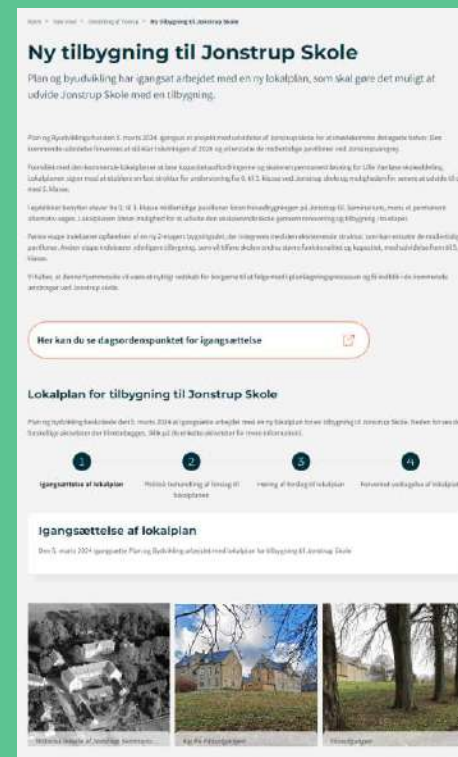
Hjem > Nyt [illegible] > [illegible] > Ny tilbygning til Jonstrup Skole

Ny tilbygning til Jonstrup Skole

Plan og byudvikling har igangsat arbejdet med en ny lokalplan, som skal gøre det muligt at udvide Jonstrup Skole med en tilbygning.

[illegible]

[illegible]

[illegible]

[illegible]

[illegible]

Her kan du se dagsordenspunktet for igangsættelse

Lokalplan for tilbygning til Jonstrup Skole

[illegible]

1
Igangsættelse af lokalplan

2
Politisk behandling af forslag til lokalplanen

3
Høring af forslag til lokalplan

4
Forventet vedtagelse af lokalplan

Igangsættelse af lokalplan

Den 5. marts 2024 igangsatte Plan og Byudvikling arbejdet med lokalplan for tilbygning til Jonstrup Skole

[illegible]

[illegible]

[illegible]